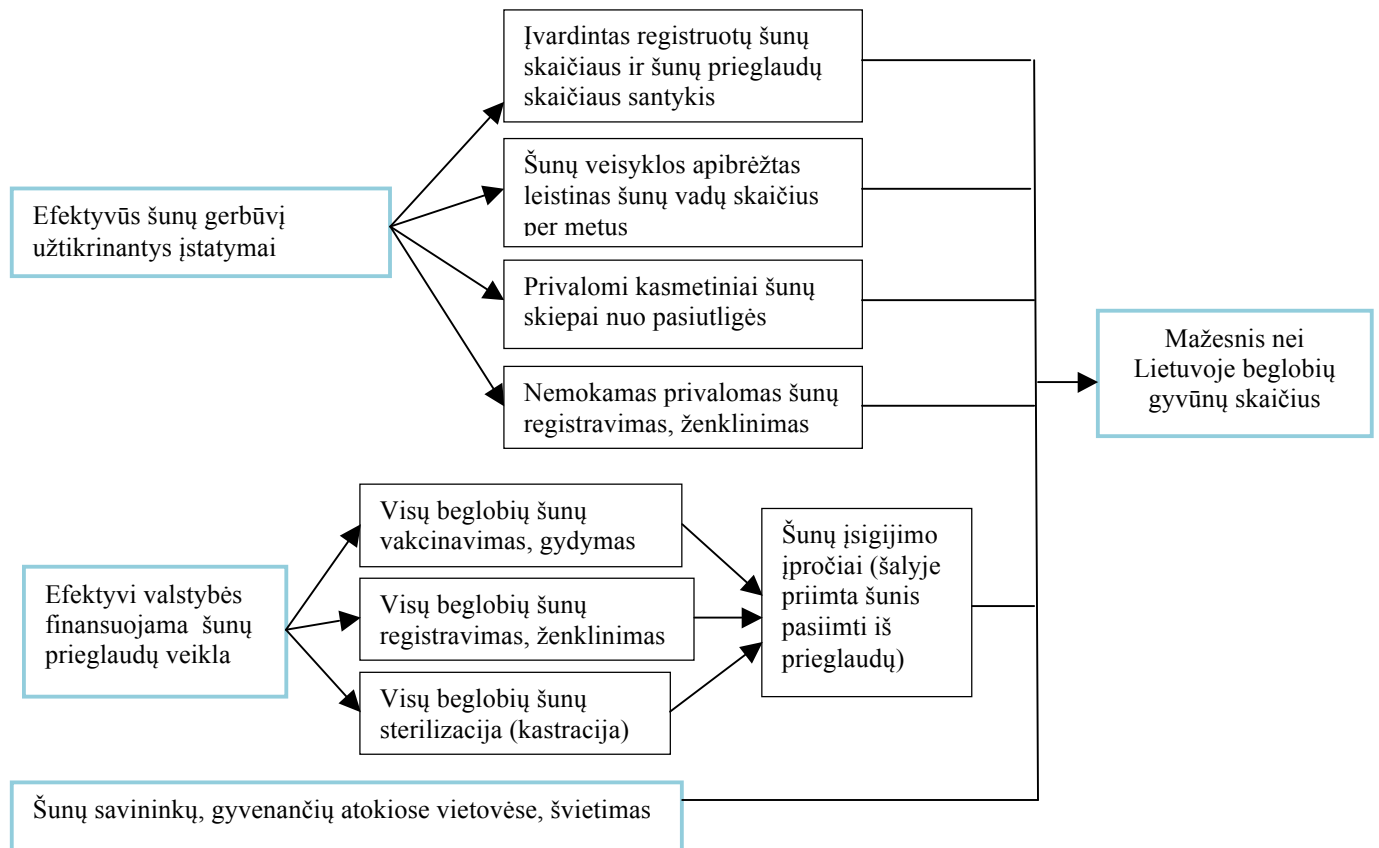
Efektyvūs šunų gerbūvį užtikrinantys įstatymai

Įvardintas registruotų šunų skaičiaus ir šunų prieglaudų skaičiaus santykis

Šunų veisyklos apibrėžtas leistinas šunų vadų skaičius per metus

Privalomi kasmetiniai šunų skiepai nuo pasiutligės

Nemokamas privalomas šunų registravimas, ženklinimas

Mažesnis nei Lietuvoje beglobių gyvūnų skaičius

Efektyvi valstybės finansuojama šunų prieglaudų veikla

Visų beglobių šunų vakcinavimas, gydymas

Visų beglobių šunų registravimas, ženklinimas

Visų beglobių šunų sterilizacija (kastracija)

Šunų įsigijimo įpročiai (šalyje priimta šunis pasiimti iš prieglaudų)

Šunų savininkų, gyvenančių atokiose vietovėse, švietimas